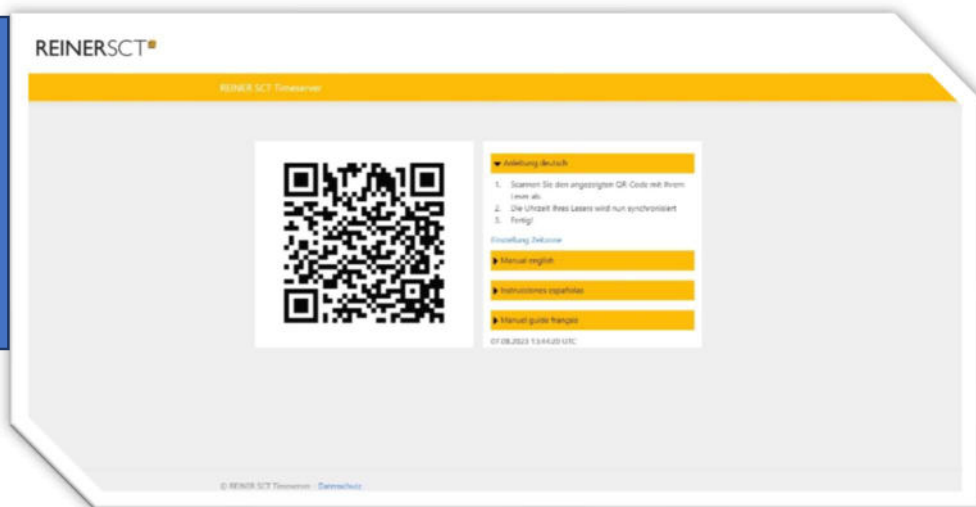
REINERSCT

REINER SCT Timeserver

Anleitung deutsch

1. Scannen Sie den angezeigten QR-Code mit Ihrem Leser ab.
2. Die Uhrzeit Ihres Lesers wird nun synchronisiert
3. Fertig!

Einstellung Zeitzone

Manual english

Instrucciones españolas

Manuel guide français

07.08.2023 13:44:20 UTC

© REINER SCT Timeserver · Datenschutz